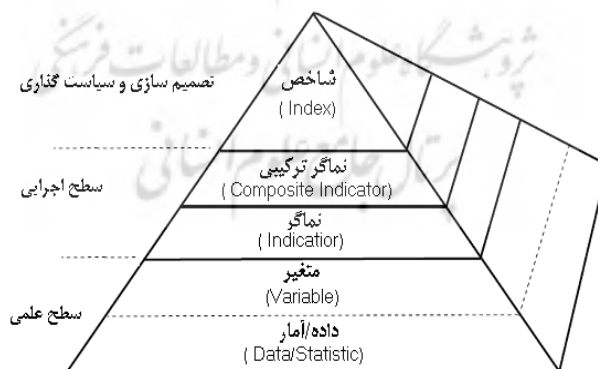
پژوهشگاه علوم انسانی و مطالعات فرهنگی
پرتال جامع علوم انسانی

تصمیم سازی و سیاست گذاری
شاخص
( Index)

سطح اجرایی
نماگر ترکیبی
( Composite Indicator)
نماگر
( Indicator)

سطح علمی
متغیر
(Variable)
داده/آمار
( Data/Statistic)